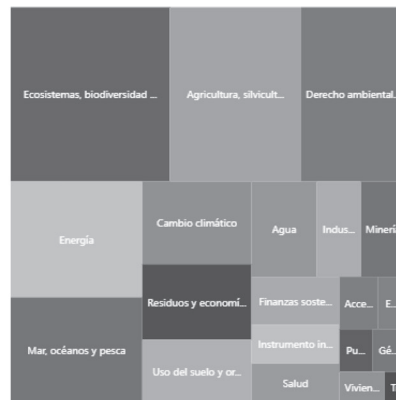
Ecosistemas, biodiversidad ...

Agricultura, silvicult...

Derecho ambiental...

Energía

Cambio climático

Agua

Indus...

Minerí

Residuos y economí...

Finanzas soste...

Acce...

E...

Mar, océanos y pesca

Instrumento in...

Pu...

Gé...

Uso del suelo y or...

Salud

Vivien...

T